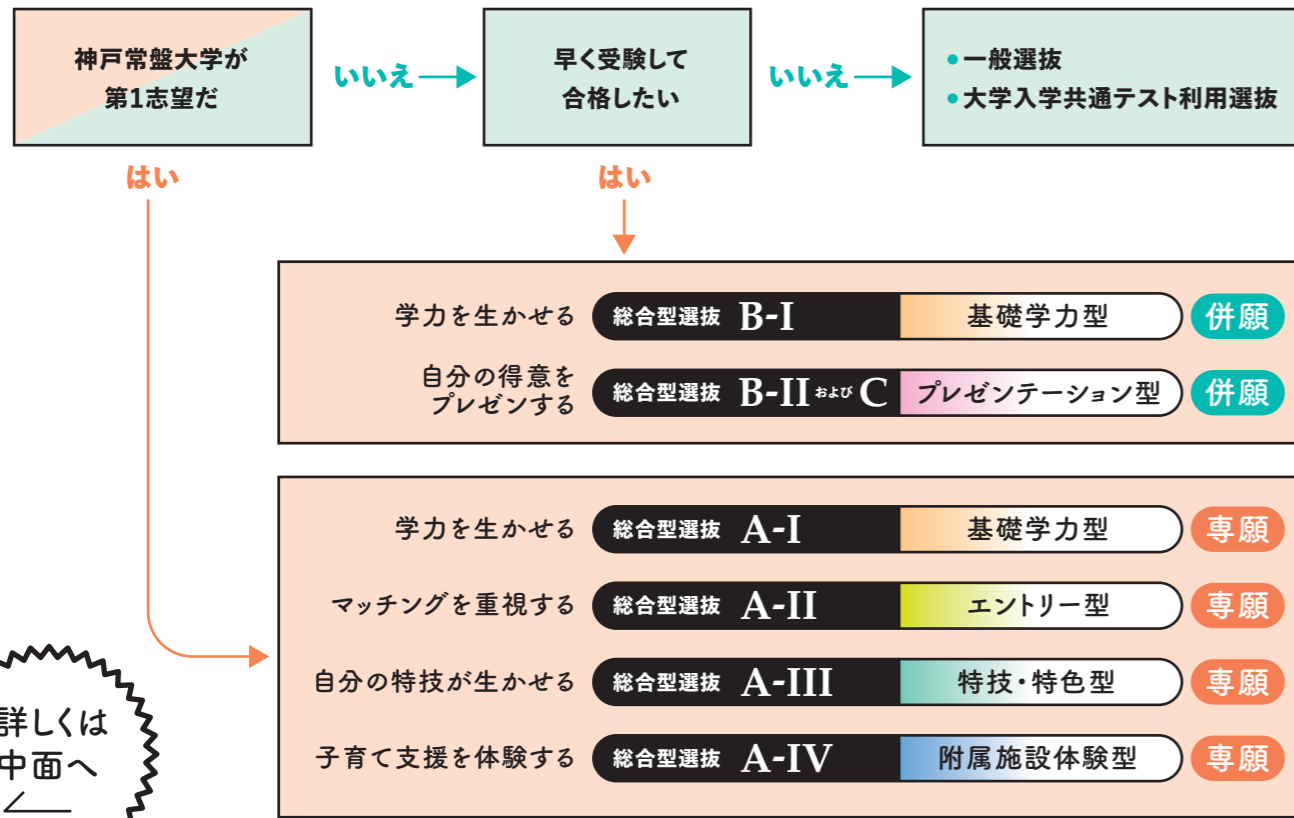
神戸常盤大学が第1志望だ

いいえ

早く受験して合格したい

いいえ

●一般選抜
●大学入学共通テスト利用選抜

はい

はい

学力を生かせる　総合型選抜 B-I　基礎学力型　併願

自分の得意をプレゼンする　総合型選抜 B-II および C　プレゼンテーション型　併願

学力を生かせる　総合型選抜 A-I　基礎学力型　専願

マッチングを重視する　総合型選抜 A-II　エントリー型　専願

自分の特技が生かせる　総合型選抜 A-III　特技・特色型　専願

子育て支援を体験する　総合型選抜 A-IV　附属施設体験型　専願

詳しくは
中面へ